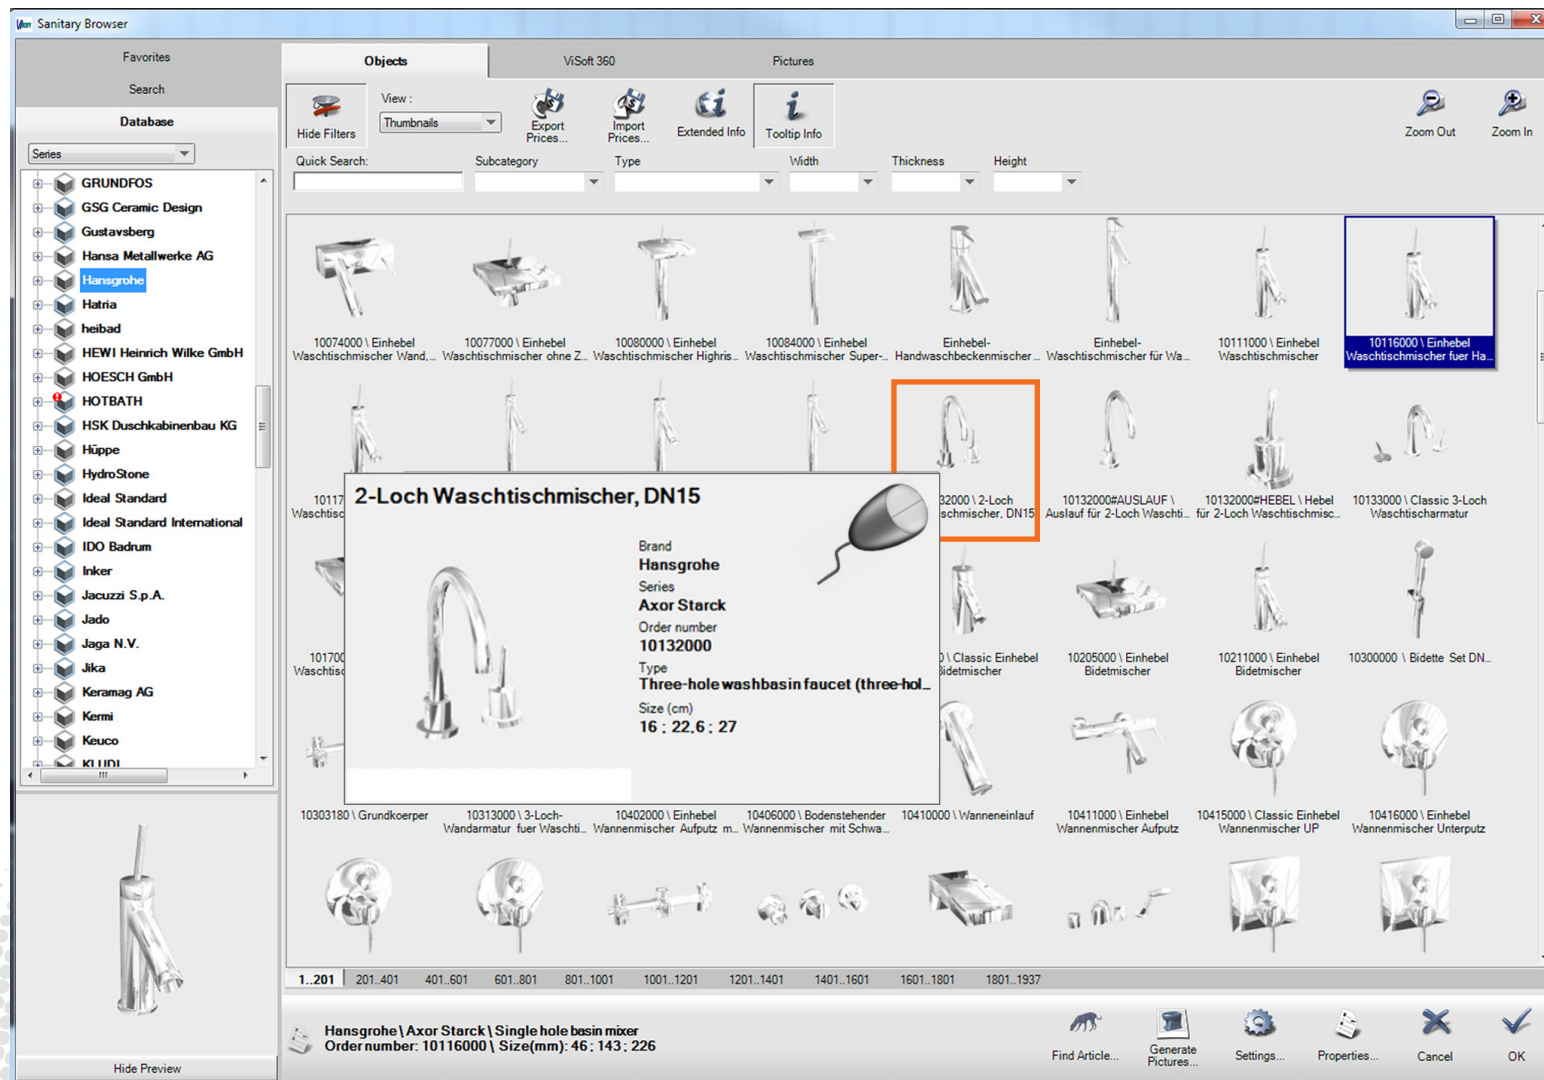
Sanitary Browser

Favorites
Search
Database
Series

GRUNDFOS
GSG Ceramic Design
Gustavsberg
Hansa Metallwerke AG
Hansgrohe
Hatria
heibad
HEWI Heinrich Wilke GmbH
HOESCH GmbH
HOTBATH
HSK Duschkabinenbau KG
Hüppe
HydroStone
Ideal Standard
Ideal Standard International
IDO Badrum
Inker
Jacuzzi S.p.A.
Jado
Jaga N.V.
Jika
Keramag AG
Kermi
Keuco
KLUDI

Hide Preview

Objects
ViSoft 360
Pictures

Hide Filters
View :
Thumbnails
Export Prices...
Import Prices...
Extended Info
Tooltip Info
Zoom Out
Zoom In

Quick Search:
Subcategory
Type
Width
Thickness
Height

10074000 \ Einhebel Waschtischmischer Wand,...
10077000 \ Einhebel Waschtischmischer ohne Z...
10080000 \ Einhebel Waschtischmischer Highris...
10084000 \ Einhebel Waschtischmischer Super-...
Einhebel-Handwaschbeckenmischer...
Einhebel-Waschtischmischer für Wa...
10111000 \ Einhebel Waschtischmischer
10116000 \ Einhebel Waschtischmischer fuer Ha...

10117 Waschtisc
32000 \ 2-Loch schmischer, DN15
10132000#AUSLAUF \ Auslauf für 2-Loch Waschti...
10132000#HEBEL \ Hebel für 2-Loch Waschtischmisc...
10133000 \ Classic 3-Loch Waschtischarmatur

2-Loch Waschtischmischer, DN15
Brand
Hansgrohe
Series
Axor Starck
Order number
10132000
Type
Three-hole washbasin faucet (three-hol...
Size (cm)
16 ; 22,6 ; 27

101700 Waschtisc
) \ Classic Einhebel Bidetmischer
10205000 \ Einhebel Bidetmischer
10211000 \ Einhebel Bidetmischer
10300000 \ Bidette Set DN...

10303180 \ Grundkoerper
10313000 \ 3-Loch-Wandarmatur fuer Waschti...
10402000 \ Einhebel Wannenmischer Aufputz m...
10406000 \ Bodenstehender Wannenmischer mit Schwa...
10410000 \ Wanneneinlauf
10411000 \ Einhebel Wannenmischer Aufputz
10415000 \ Classic Einhebel Wannenmischer UP
10416000 \ Einhebel Wannenmischer Unterputz

1..201 | 201..401 | 401..601 | 601..801 | 801..1001 | 1001..1201 | 1201..1401 | 1401..1601 | 1601..1801 | 1801..1937

Hansgrohe \ Axor Starck \ Single hole basin mixer
Order number: 10116000 \ Size(mm): 46 ; 143 ; 226

Find Article...
Generate Pictures...
Settings...
Properties...
Cancel
OK